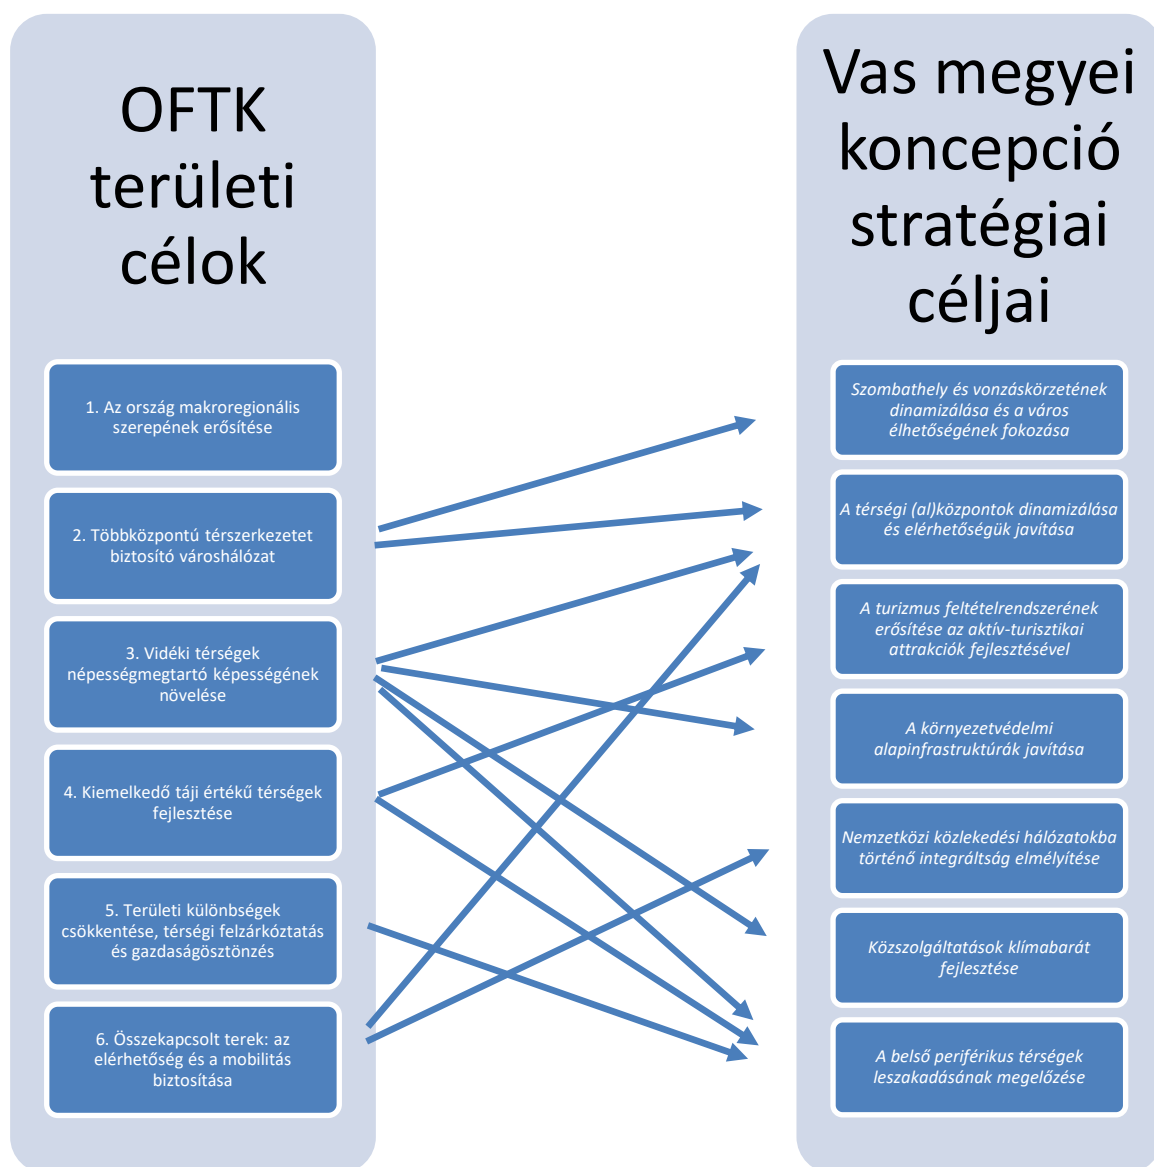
OFTK területi célok

1. Az ország makroregionális szerepének erősítése

2. Többközpontú térszerkezetet biztosító városhálózat

3. Vidéki térségek népességmegtartó képességének növelése

4. Kiemelkedő táji értékű térségek fejlesztése

5. Területi különbségek csökkentése, térségi felzárkóztatás és gazdaságösztönzés

6. Összekapcsolt terek: az elérhetőség és a mobilitás biztosítása

Vas megyei koncepció stratégiai céljai

Szombathely és vonzáskörzetének dinamizálása és a város élhetőségének fokozása

A térségi (al)központok dinamizálása és elérhetőségük javítása

A turizmus feltételrendszerének erősítése az aktív-turisztikai attrakciók fejlesztésével

A környezetvédelmi alapinfrastruktúrák javítása

Nemzetközi közlekedési hálózatokba történő integráltság elmélyítése

Közszolgáltatások klímabarát fejlesztése

A belső periférikus térségek leszakadásának megelőzése